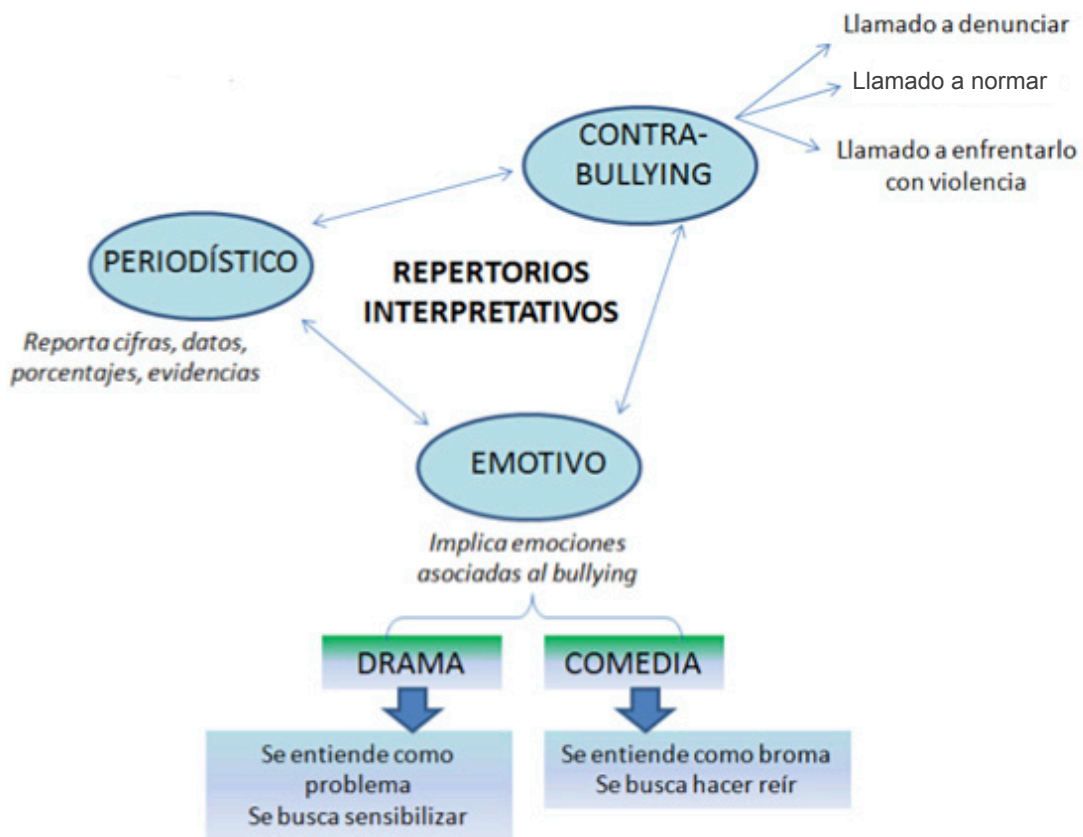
Llamado a denunciar

Llamado a normar

Llamado a enfrentarlo con violencia

CONTRA-BULLYING

PERIODÍSTICO

REPERTORIOS INTERPRETATIVOS

Reporta cifras, datos, porcentajes, evidencias

EMOTIVO

Implica emociones asociadas al bullying

DRAMA

COMEDIA

Se entiende como problema
Se busca sensibilizar

Se entiende como broma
Se busca hacer reír